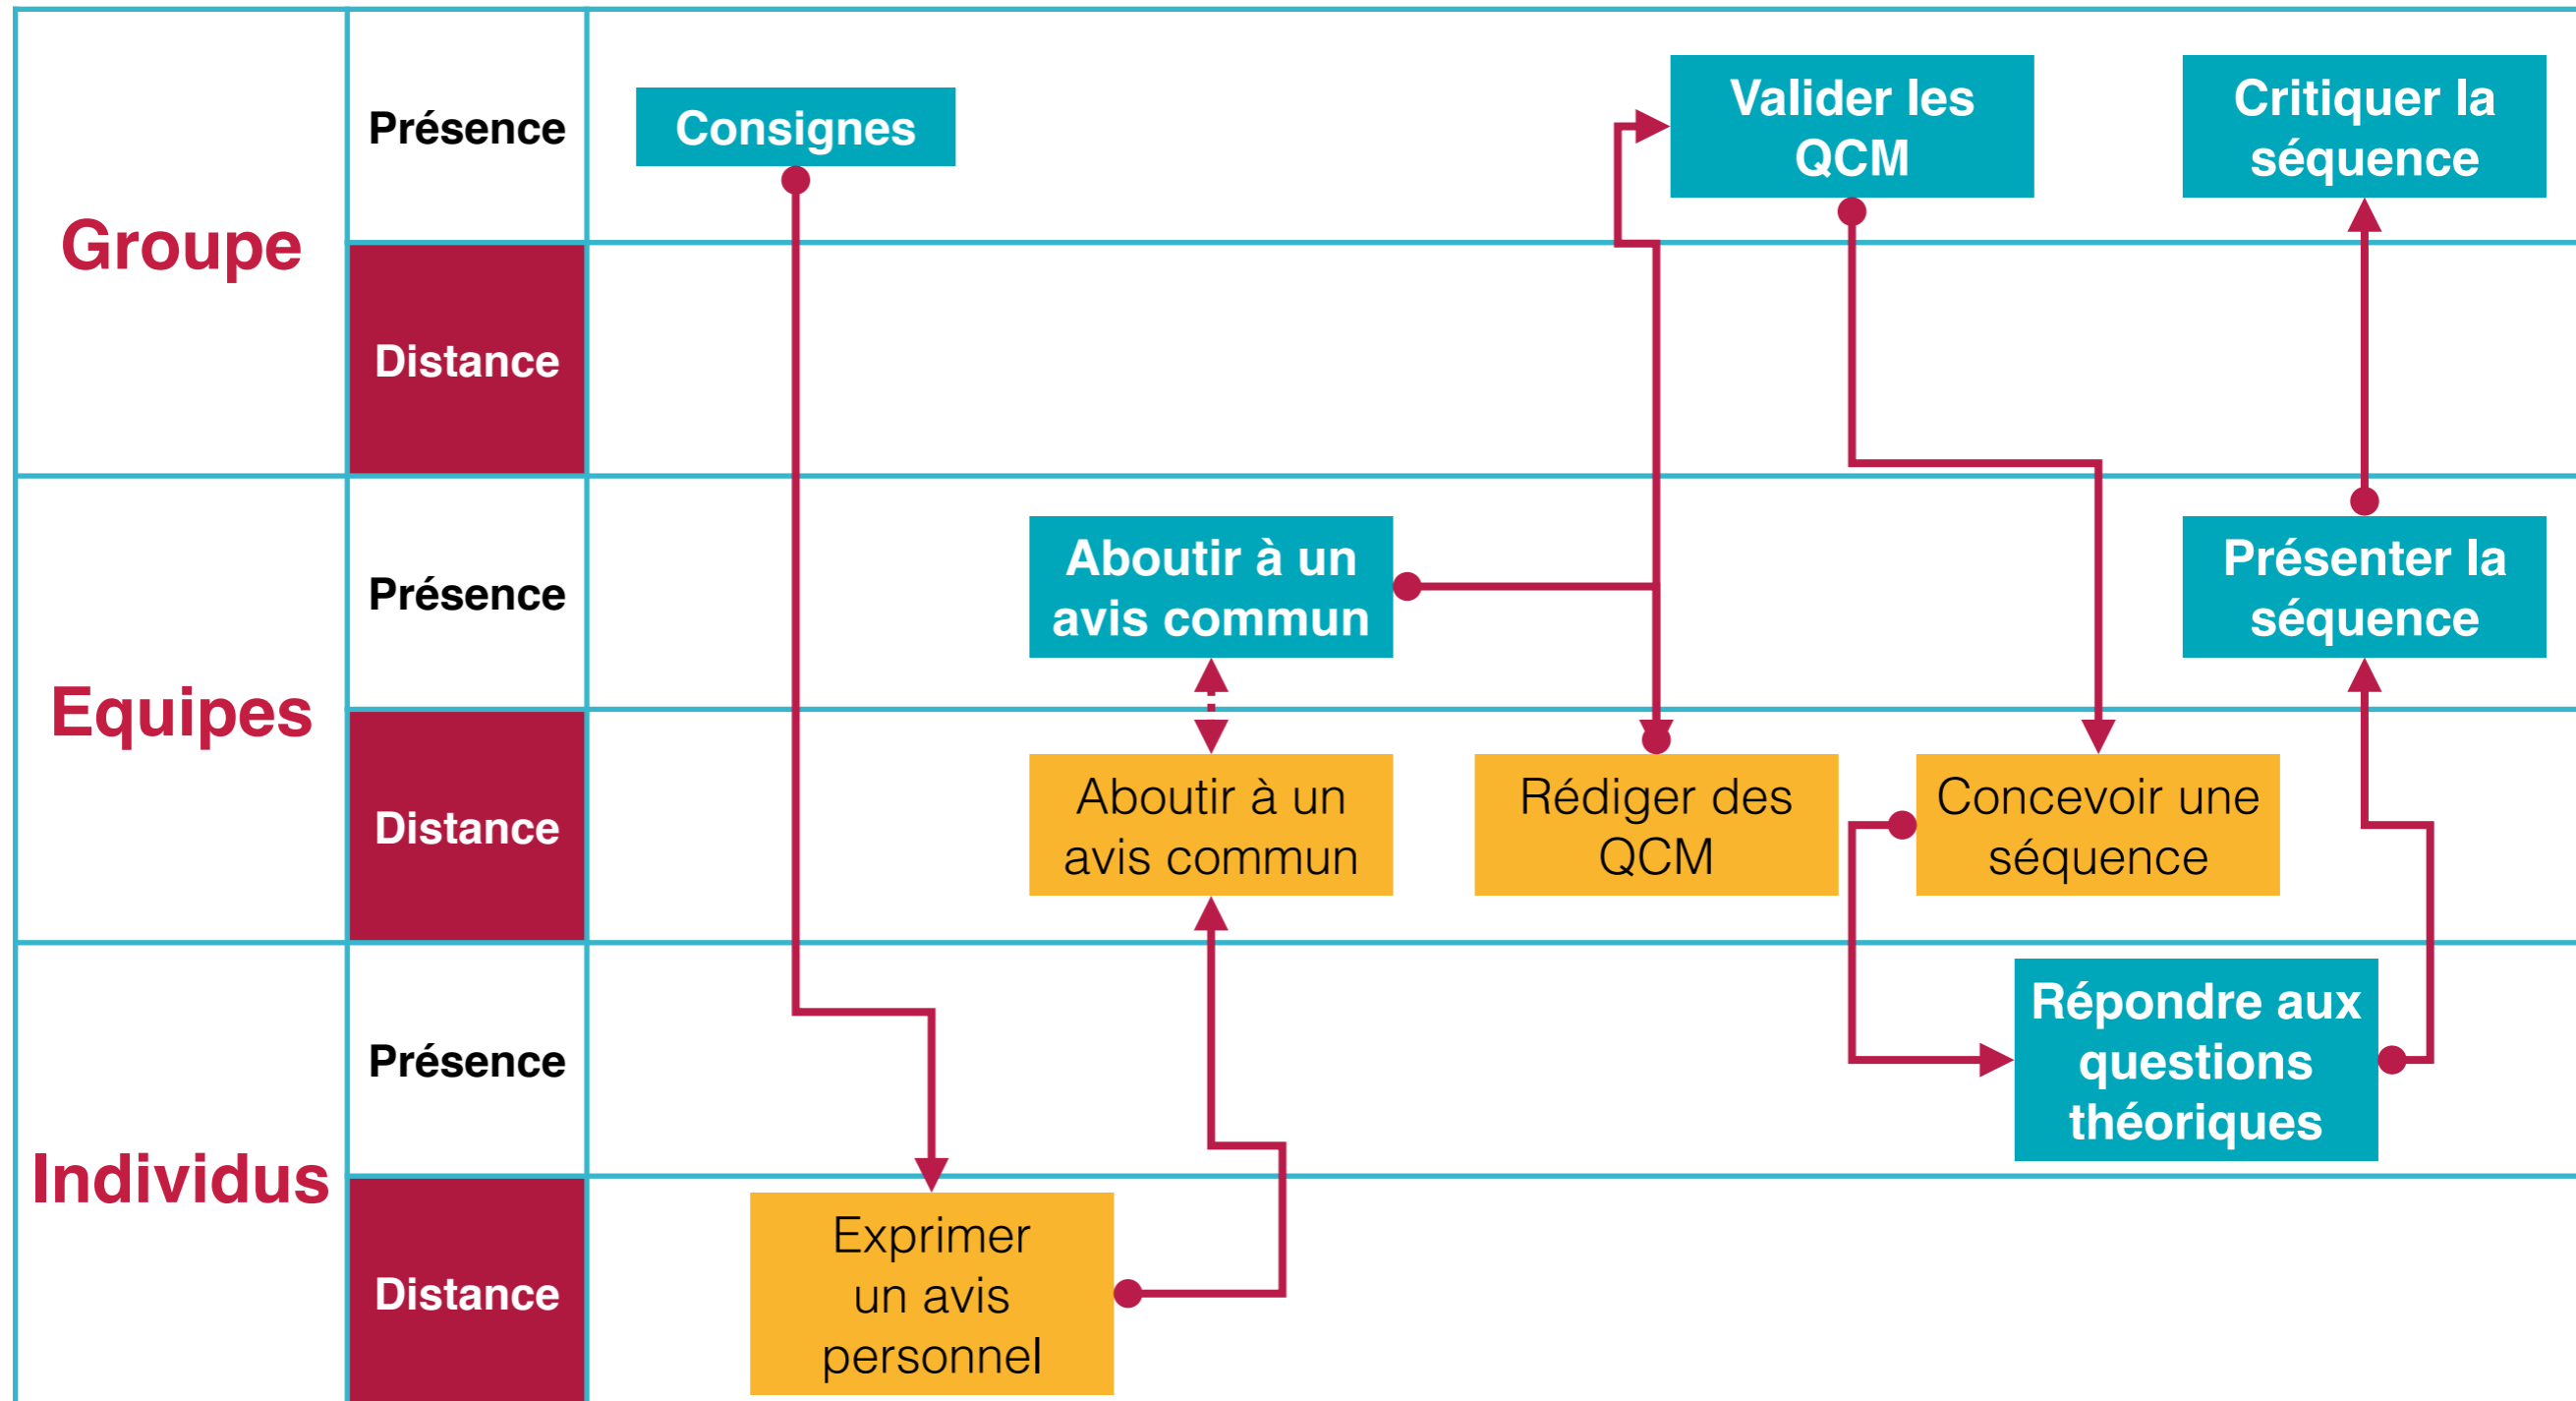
Groupe

Présence

Distance

Equipes

Présence

Distance

Individus

Présence

Distance

Consignes

Valider les QCM

Critiquer la séquence

Aboutir à un avis commun

Présenter la séquence

Aboutir à un avis commun

Rédiger des QCM

Concevoir une séquence

Répondre aux questions théoriques

Exprimer un avis personnel